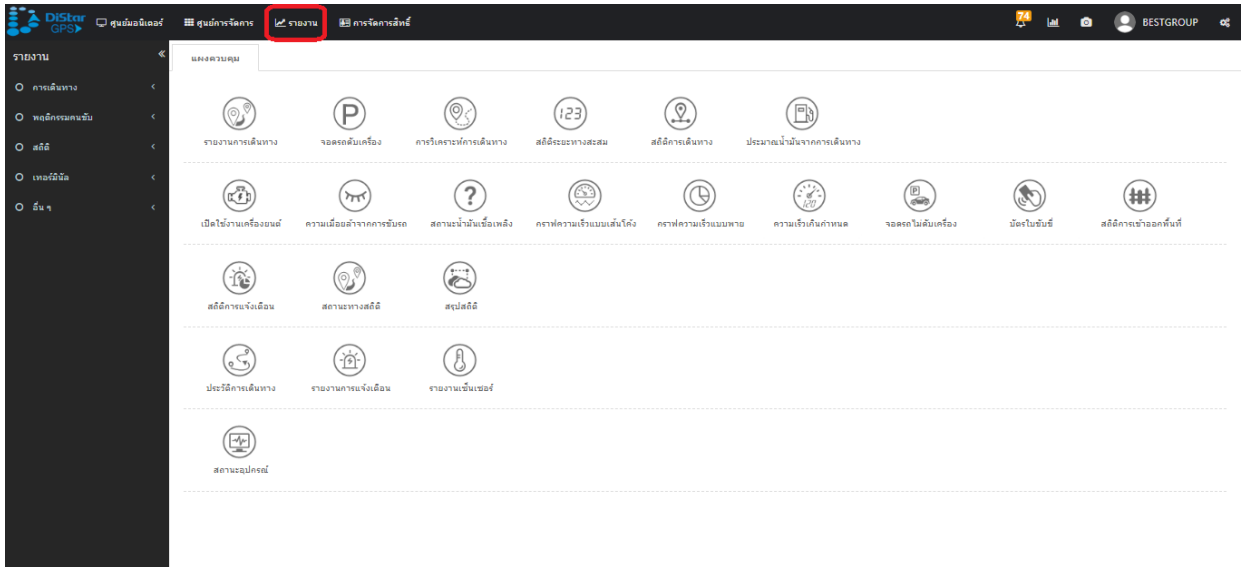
DiStar GPS
ศูนย์มอนิเตอร์
ศูนย์การจัดการ
รายงาน
การจัดการสิทธิ์
74
BESTGROUP

รายงาน
การเดินทาง
พฤติกรรมคนขับ
สถิติ
เทอร์มินัล
อื่น ๆ

แผงควบคุม

รายงานการเดินทาง
จอดรถดับเครื่อง
การวิเคราะห์การเดินทาง
123
สถิติระยะทางสะสม
สถิติการเดินทาง
ประมาณน้ำมันจากการเดินทาง

เปิดใช้งานเครื่องยนต์
ความเมื่อยล้าจากการขับรถ
สถานะน้ำมันเชื้อเพลิง
กราฟความเร็วแบบเส้นโค้ง
กราฟความเร็วแบบพาย
ความเร็วเกินกำหนด
จอดรถไม่ดับเครื่อง
บัตรใบขับขี่
สถิติการเข้าออกพื้นที่

สถิติการแจ้งเตือน
สถานะทางสถิติ
สรุปสถิติ

ประวัติการเดินทาง
รายงานการแจ้งเตือน
รายงานเซ็นเซอร์

สถานะอุปกรณ์